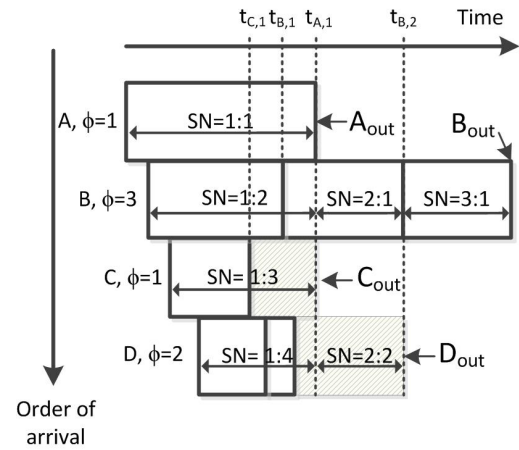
$t_{C,1}$ $t_{B,1}$ $t_{A,1}$ $t_{B,2}$ Time

A, $\phi$=1
SN=1:1
$A_{out}$
$B_{out}$

B, $\phi$=3
SN=1:2
SN=2:1
SN=3:1

C, $\phi$=1
SN= 1:3
$C_{out}$

D, $\phi$=2
SN= 1:4
SN=2:2
$D_{out}$

Order of arrival